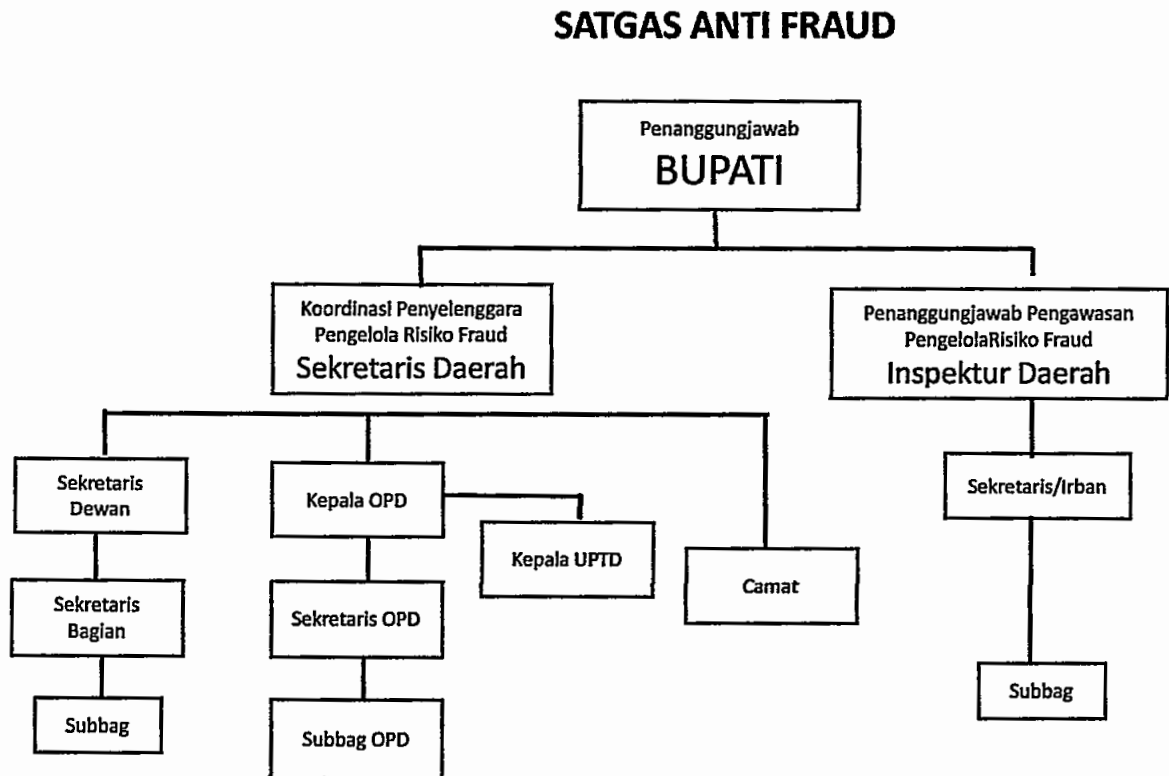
SATGAS ANTI FRAUD

Penanggungjawab
BUPATI

Koordinasi Penyelenggara Pengelola Risiko Fraud
Sekretaris Daerah

Penanggungjawab Pengawasan PengelolaRisiko Fraud
Inspektur Daerah

Sekretaris Dewan

Sekretaris Bagian

Subbag

Kepala OPD

Kepala UPTD

Sekretaris OPD

Subbag OPD

Camat

Sekretaris/Irban

Subbag